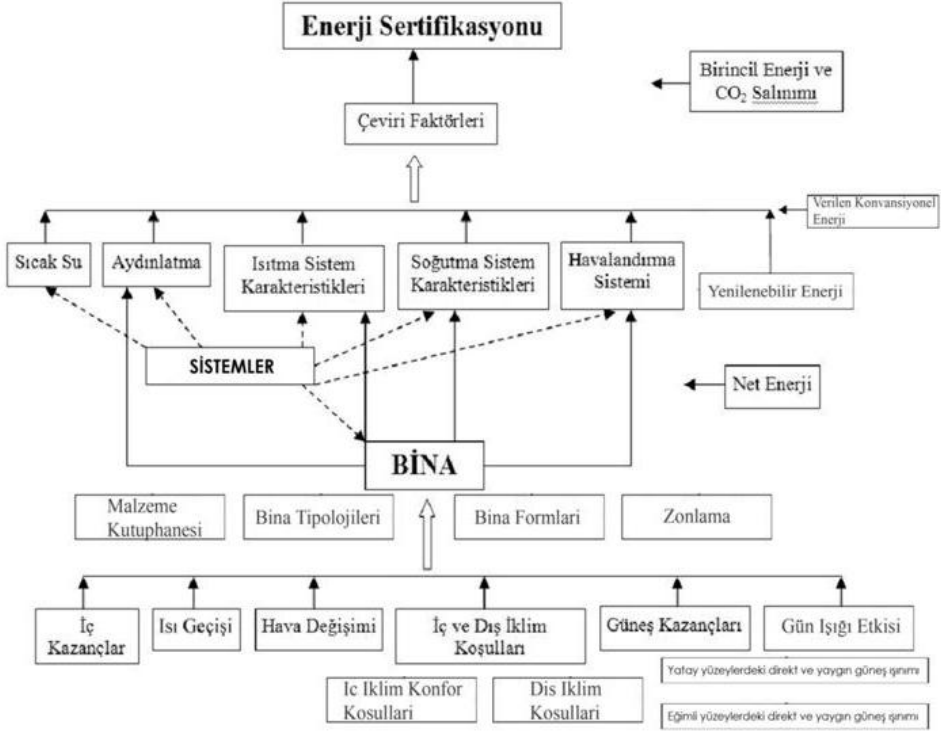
Enerji Sertifikasyonu

Birincil Enerji ve $CO_2$ Salınımı

Çeviri Faktörleri

Verilen Konvansiyonel Enerji

Sıcak Su

Aydınlatma

Isıtma Sistem Karakteristikleri

Soğutma Sistem Karakteristikleri

Havalandırma Sistemi

Yenilenebilir Enerji

SİSTEMLER

Net Enerji

BİNA

Malzeme Kutuphanesi

Bina Tipolojileri

Bina Formlari

Zonlama

İç Kazançlar

Isı Geçişi

Hava Değişimi

İç ve Dış İklim Koşulları

Güneş Kazançları

Gün Işığı Etkisi

Yatay yüzeylerdeki direkt ve yaygın güneş ışınımı

Ic Iklim Konfor Kosullari

Dis Iklim Kosullari

Eğimli yüzeylerdeki direkt ve yaygın güneş ışınımı